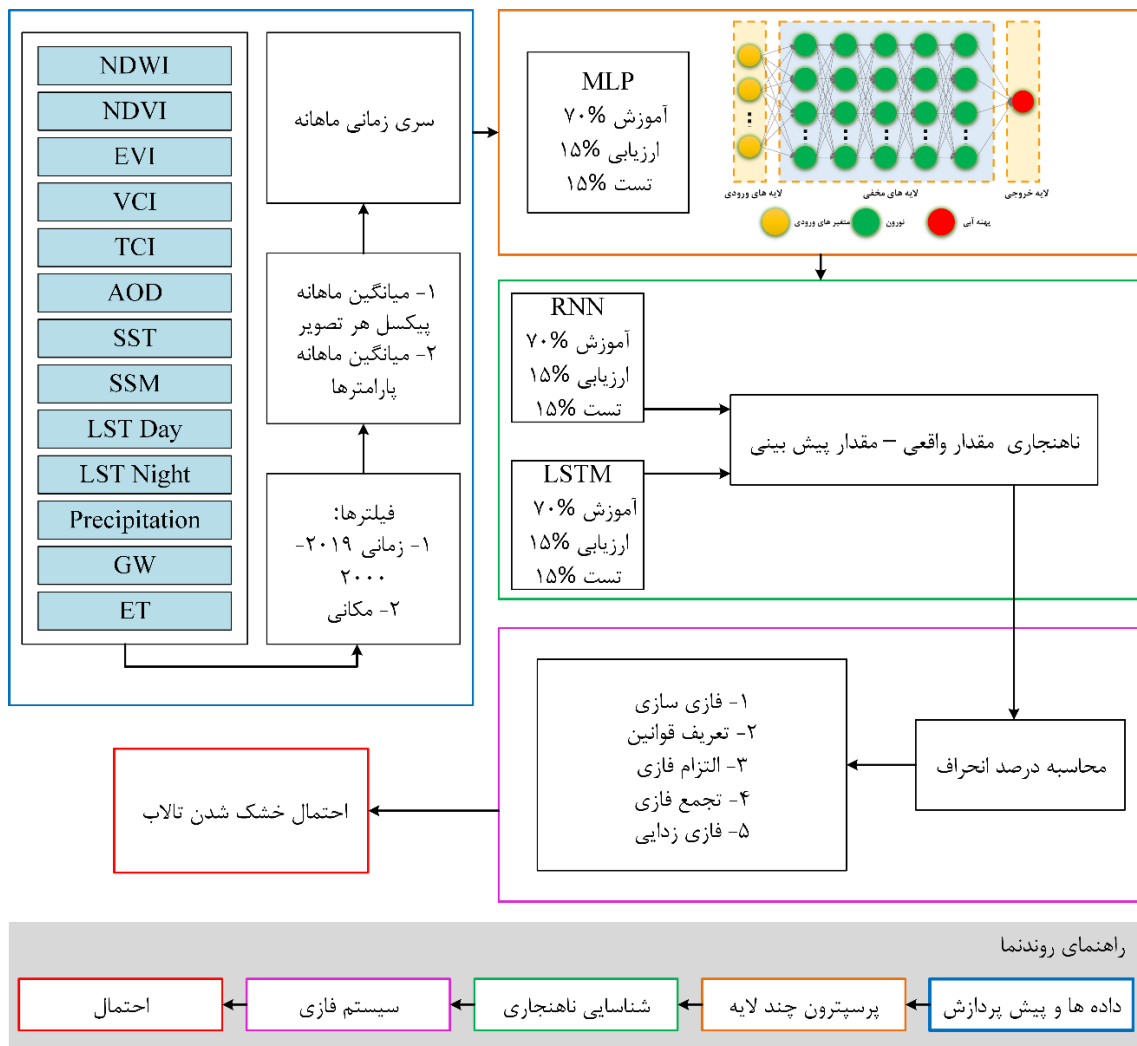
NDWI
NDVI
EVI
VCI
TCI
AOD
SST
SSM
LST Day
LST Night
Precipitation
GW
ET

سری زمانی ماهانه

۱- میانگین ماهانه پیکسل هر تصویر
۲- میانگین ماهانه پارامترها

فیلترها:
۱- زمانی ۲۰۱۹-۲۰۰۰
۲- مکانی

MLP
آموزش ۷۰%
ارزیابی ۱۵%
تست ۱۵%

لایه های ورودی
لایه های مخفی
لایه خروجی
متغیر های ورودی
نورون
پهنه آبی

RNN
آموزش ۷۰%
ارزیابی ۱۵%
تست ۱۵%

LSTM
آموزش ۷۰%
ارزیابی ۱۵%
تست ۱۵%

ناهنجاری مقدار واقعی – مقدار پیش بینی

۱- فازی سازی
۲- تعریف قوانین
۳- التزام فازی
۴- تجمع فازی
۵- فازی زدایی

محاسبه درصد انحراف

احتمال خشک شدن تالاب

راهنمای روندنما

داده ها و پیش پردازش
پرسپترون چند لایه
شناسایی ناهنجاری
سیستم فازی
احتمال